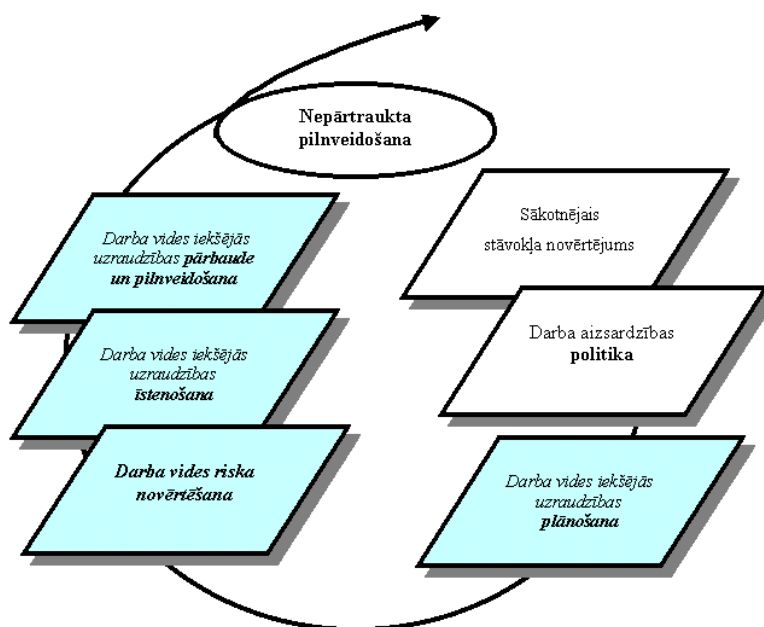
Nepārtraukta pilnveidošana

Darba vides iekšējās uzraudzības pārbaude un pilnveidošana

Darba vides iekšējās uzraudzības īstenošana

Darba vides riska novērtēšana

Sākotnējais stāvokļa novērtējums

Darba aizsardzības politika

Darba vides iekšējās uzraudzības plānošana